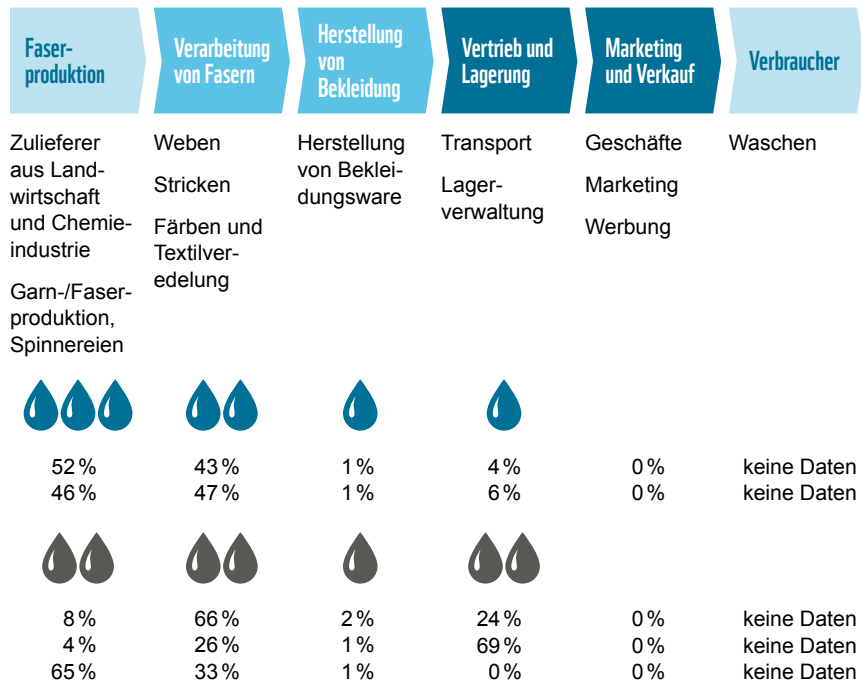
| Faserproduktion | Verarbeitung von Fasern | Herstellung von Bekleidung | Vertrieb und Lagerung | Marketing und Verkauf | Verbraucher |
|---|---|---|---|---|---|
| Zulieferer aus Landwirtschaft und Chemieindustrie<br>Garn-/Faserproduktion, Spinnereien | Weben<br>Stricken<br>Färben und Textilveredelung | Herstellung von Bekleidungsware | Transport<br>Lagerverwaltung | Geschäfte<br>Marketing<br>Werbung | Waschen |
| 52 % | 43 % | 1 % | 4 % | 0 % | keine Daten |
| 46 % | 47 % | 1 % | 6 % | 0 % | keine Daten |
| 8 % | 66 % | 2 % | 24 % | 0 % | keine Daten |
| 4 % | 26 % | 1 % | 69 % | 0 % | keine Daten |
| 65 % | 33 % | 1 % | 0 % | 0 % | keine Daten |